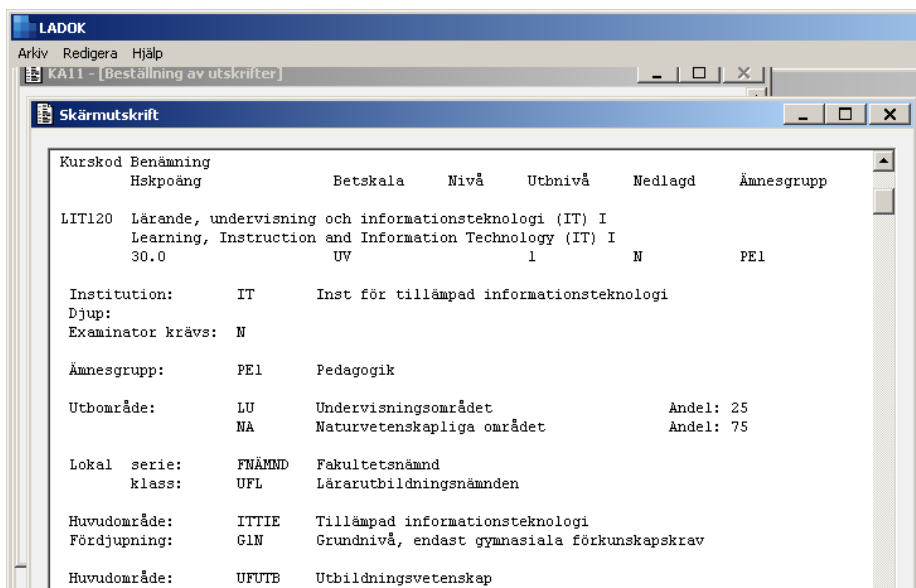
LADOK
Arkiv Redigera Hjälp
KA11 - [Beställning av utskrifter]
Skärmutskrift

Kurskod Benämning
Hskpoäng Betskala Nivå Utbnivå Nedlagd Ämnesgrupp

LIT120 Lärande, undervisning och informationsteknologi (IT) I
Learning, Instruction and Information Technology (IT) I
30.0 UV 1 N PE1

Institution: IT Inst för tillämpad informationsteknologi
Djup:
Examinator krävs: N

Ämnesgrupp: PE1 Pedagogik

Utbområde: LU Undervisningsområdet Andel: 25
NA Naturvetenskapliga området Andel: 75

Lokal serie: FNÄMND Fakultetsnämnd
klass: UFL Lärarutbildningsnämnden

Huvudområde: ITTIE Tillämpad informationsteknologi
Fördjupning: G1N Grundnivå, endast gymnasiala förkunskapskrav

Huvudområde: UFUTB Utbildningsvetenskap